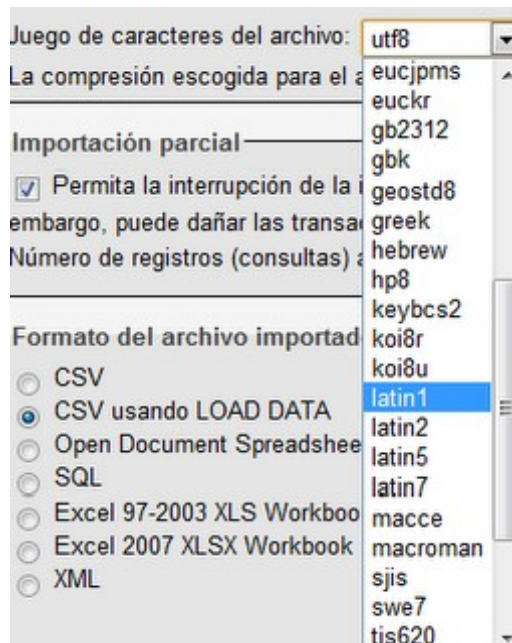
Juego de caracteres del archivo: utf8

La compresión escogida para el a

Importación parcial

Permita la interrupción de la i

embargo, puede dañar las transac

Número de registros (consultas) a

Formato del archivo importad

CSV

CSV usando LOAD DATA

Open Document Spreadshee

SQL

Excel 97-2003 XLS Workboo

Excel 2007 XLSX Workbook

XML

eucjpms
euckr
gb2312
gbk
geostd8
greek
hebrew
hp8
keybcs2
koi8r
koi8u
latin1
latin2
latin5
latin7
macce
macroman
sjis
swe7
tis620